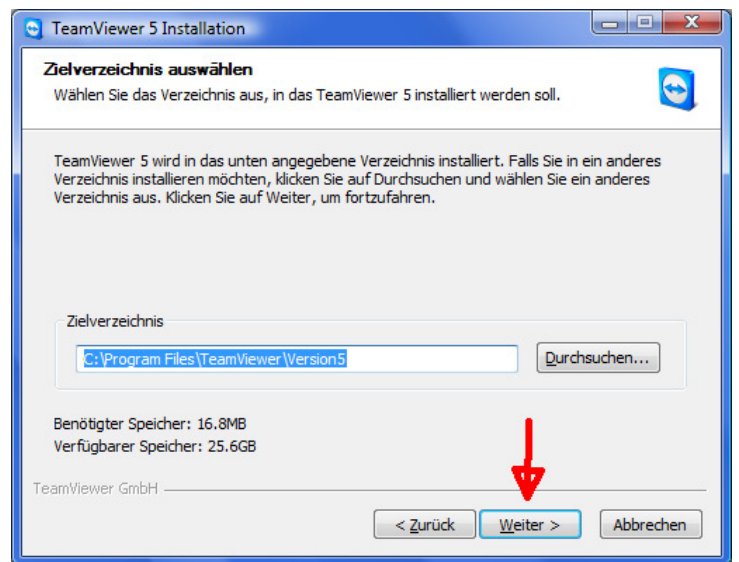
TeamViewer 5 Installation

Zielverzeichnis auswählen

Wählen Sie das Verzeichnis aus, in das TeamViewer 5 installiert werden soll.

TeamViewer 5 wird in das unten angegebene Verzeichnis installiert. Falls Sie in ein anderes Verzeichnis installieren möchten, klicken Sie auf Durchsuchen und wählen Sie ein anderes Verzeichnis aus. Klicken Sie auf Weiter, um fortzufahren.

Zielverzeichnis

C:\Program Files\TeamViewer\Version5

Durchsuchen...

Benötigter Speicher: 16.8MB
Verfügbarer Speicher: 25.6GB

TeamViewer GmbH

< Zurück

Weiter >

Abbrechen